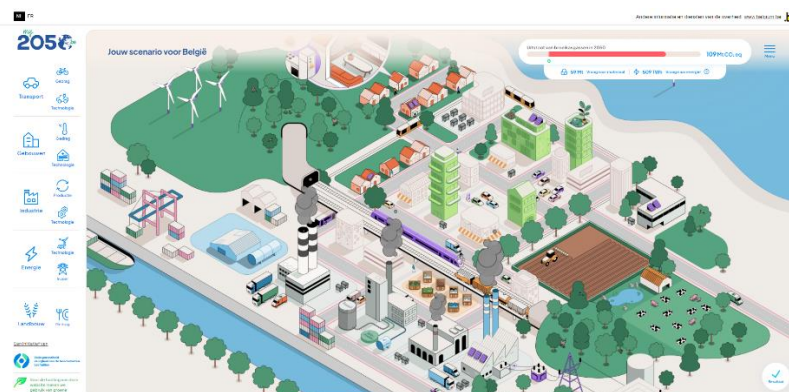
NL FR

Andere interessante dossiers van de overheid: www.belgium.be

my 2050

Jouw scenario voor België

Uitstoot van broeikasgassen in 2050

109 Mt CO₂ eq

Menu

Transport
Gedrag
Technologie

Gebouwen
Gedrag
Technologie

Industrie
Productie
Technologie

Energie
Technologie
Beleid

Landbouw
Gedrag

Bekijk

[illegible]